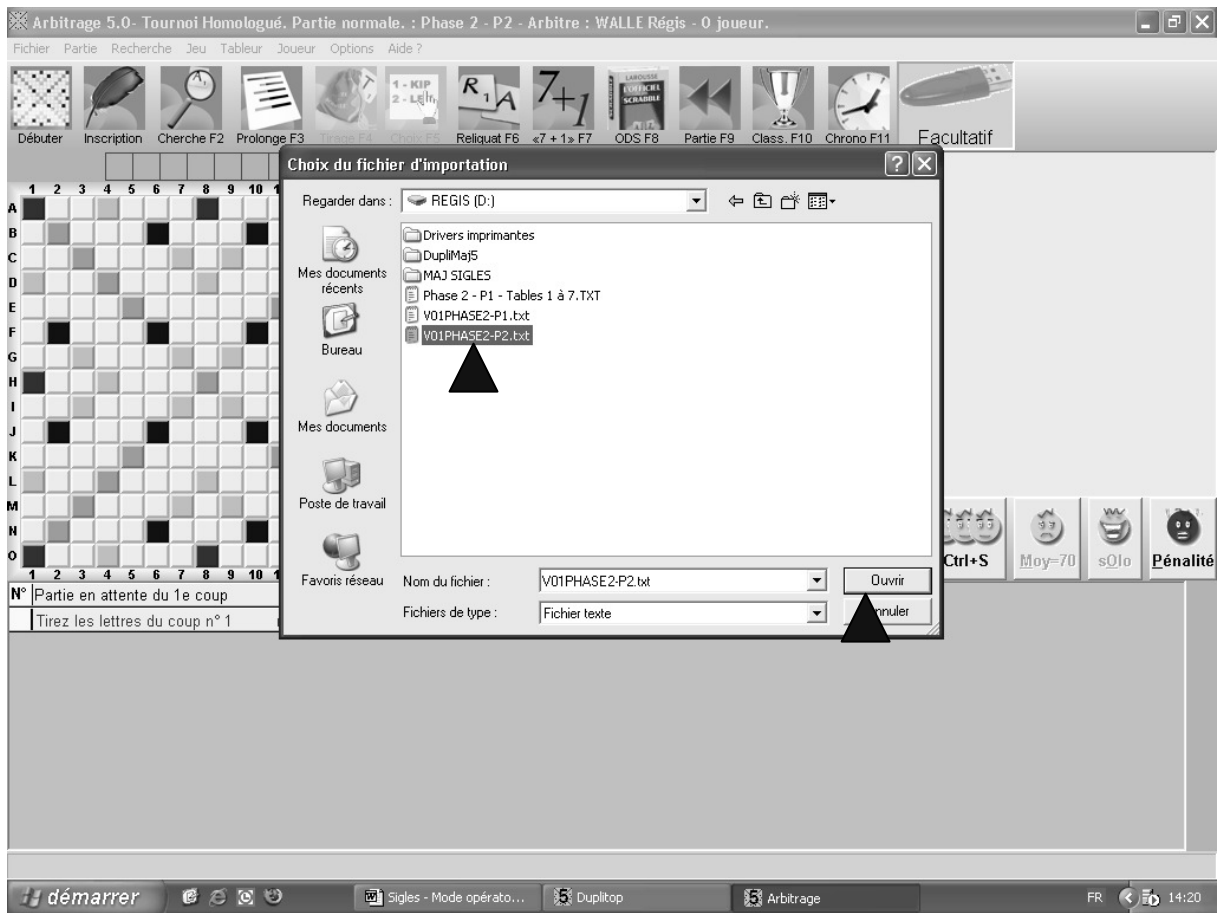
Arbitrage 5.0- Tournoi Homologué. Partie normale. : Phase 2 - P2 - Arbitre : WALLE Régis - 0 joueur.

Fichier Partie Recherche Jeu Tableur Joueur Options Aide ?

Débuter Inscription Cherche F2 Prolonge F3 Tirage F4 Choix F5 Reliquat F6 «7 + 1» F7 ODS F8 Partie F9 Class. F10 Chrono F11 Facultatif

1 2 3 4 5 6 7 8 9 10

A B C D E F G H I J K L M N O

1 2 3 4 5 6 7 8 9 10

N° Partie en attente du 1e coup

Tirez les lettres du coup n° 1

Choix du fichier d'importation

Regarder dans : REGIS (D:)

Mes documents récents

Bureau

Mes documents

Poste de travail

Favoris réseau

Drivers imprimantes
DupliMaj5
MAJ SIGLES
Phase 2 - P1 - Tables 1 à 7.TXT
V01PHASE2-P1.txt
V01PHASE2-P2.txt

Nom du fichier : V01PHASE2-P2.txt

Fichiers de type : Fichier texte

Ouvrir

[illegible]nnuler

Ctrl+S Moy=70 sOlo Pénalité

démarrer Sigles - Mode opérato... Duplitop Arbitrage FR 14:20